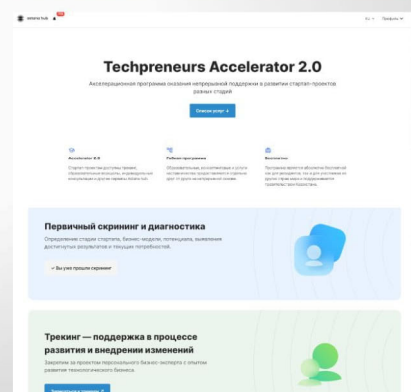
Techpreneurs Accelerator 2.0

Акселерационная программа оказания непрерывной поддержки в развитии стартап-проектов разных стадий

Список услуг

Первичный скрининг и диагностика

Определение стадии стартапа, бизнес-модели, потенциала, выявления достигнутых результатов и текущих потребностей.

Вы уже прошли скрининг

Трекинг — поддержка в процессе развития и внедрении изменений

Закрепим за проектом персонального бизнес-эксперта с опытом развития технологического бизнеса.